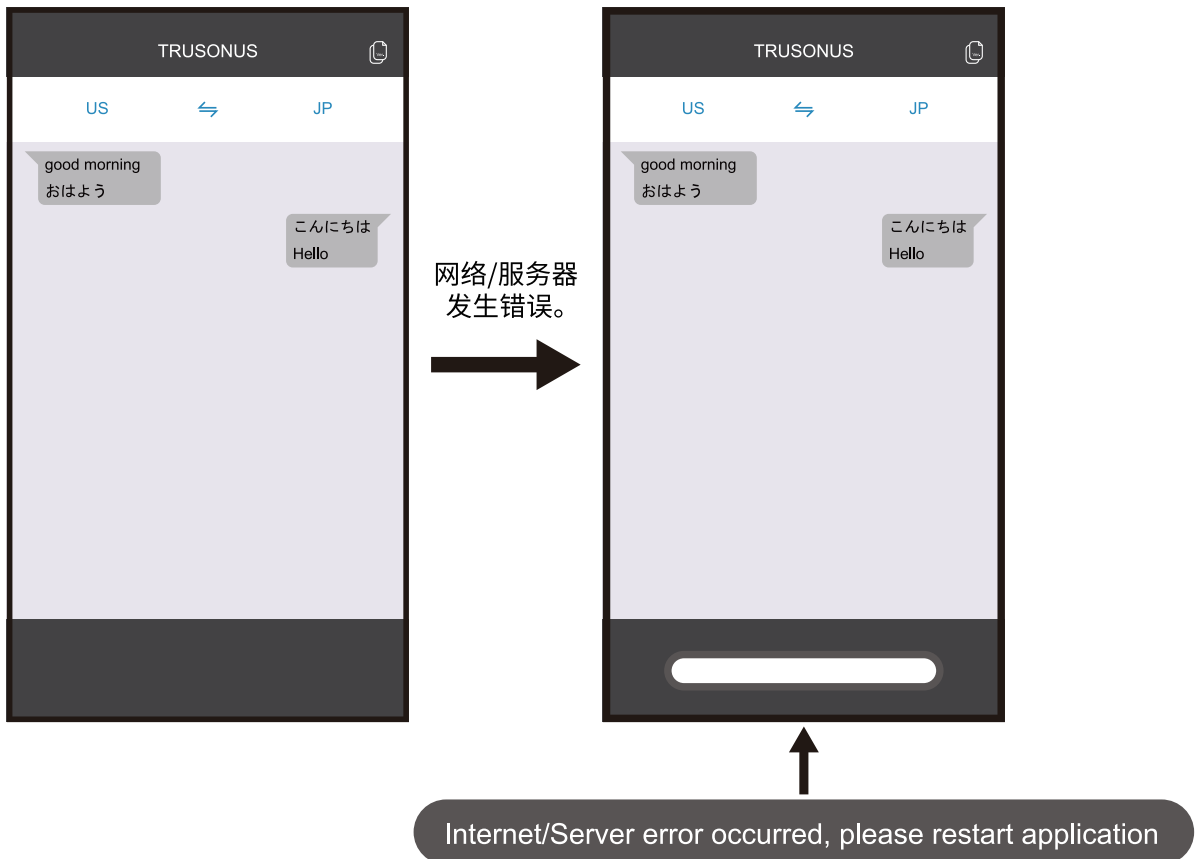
TRUSONUS

US ⇋ JP

good morning
おはよう

こんにちは
Hello

网络/服务器发生错误。

TRUSONUS

US ⇋ JP

good morning
おはよう

こんにちは
Hello

Internet/Server error occurred, please restart application